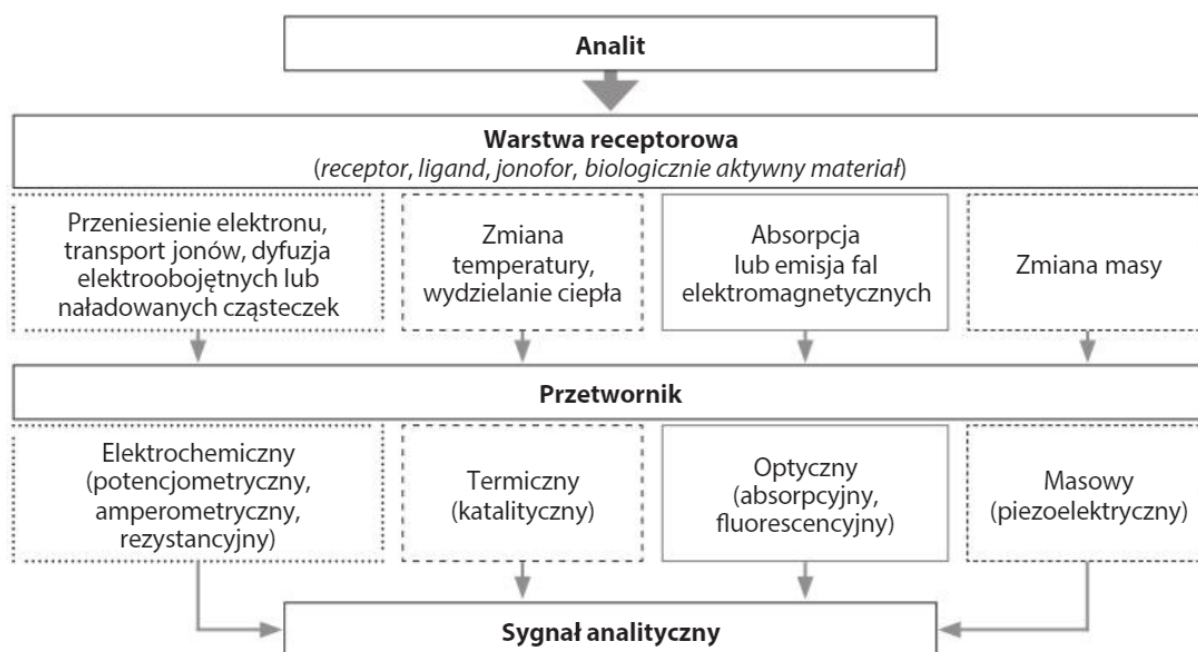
Analit

Warstwa receptorowa
(receptor, ligand, jonofor, biologicznie aktywny materiał)

Przeniesienie elektronu, transport jonów, dyfuzja elektroobojętnych lub naładowanych cząsteczek

Zmiana temperatury, wydzielanie ciepła

Absorpcja lub emisja fal elektromagnetycznych

Zmiana masy

Przetwornik

Elektrochemiczny (potencjometryczny, amperometryczny, rezystancyjny)

Termiczny (katalityczny)

Optyczny (absorpcyjny, fluorescencyjny)

Masowy (piezoelektryczny)

Sygnał analityczny